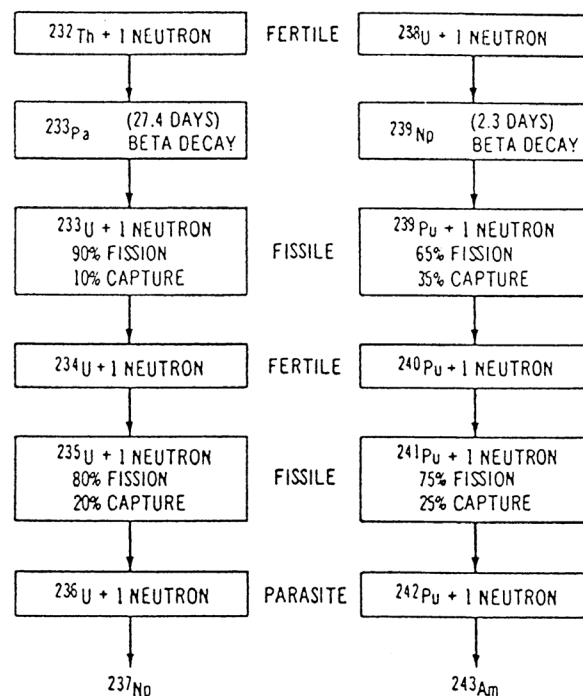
$^{232}$Th + 1 NEUTRON

FERTILE

$^{238}$U + 1 NEUTRON

$^{233}$Pa (27.4 DAYS) BETA DECAY

$^{239}$Np (2.3 DAYS) BETA DECAY

$^{233}$U + 1 NEUTRON
90% FISSION
10% CAPTURE

FISSILE

$^{239}$Pu + 1 NEUTRON
65% FISSION
35% CAPTURE

$^{234}$U + 1 NEUTRON

FERTILE

$^{240}$Pu + 1 NEUTRON

$^{235}$U + 1 NEUTRON
80% FISSION
20% CAPTURE

FISSILE

$^{241}$Pu + 1 NEUTRON
75% FISSION
25% CAPTURE

$^{236}$U + 1 NEUTRON

PARASITE

$^{242}$Pu + 1 NEUTRON

$^{237}$Np

$^{243}$Am